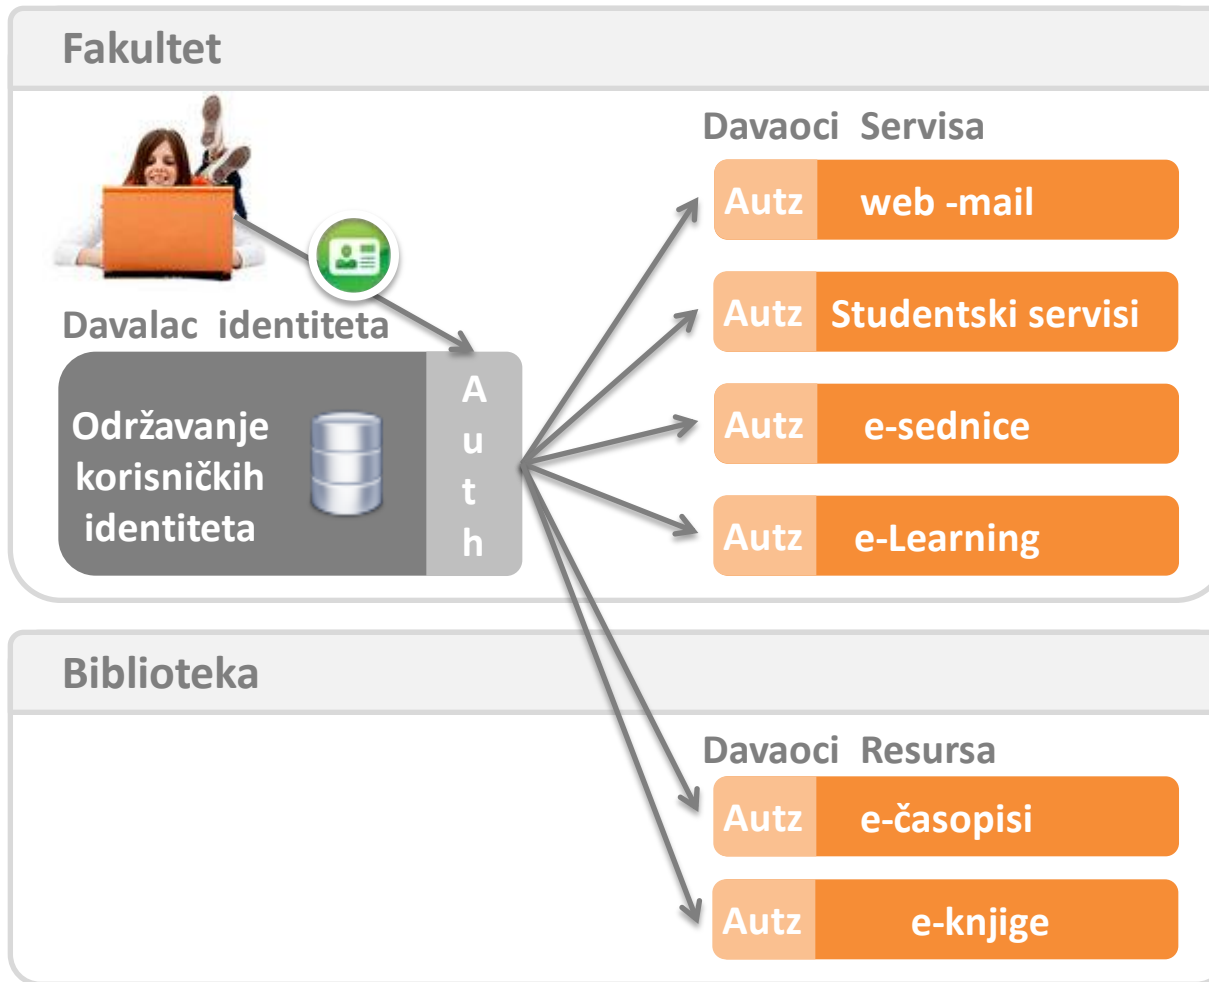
Fakultet

Davaoci Servisa

Autz web -mail

Autz Studentski servisi

Autz e-sednice

Autz e-Learning

Davalac identiteta

Održavanje korisničkih identiteta

A
u
t
h

Biblioteka

Davaoci Resursa

Autz e-časopisi

Autz e-knjige